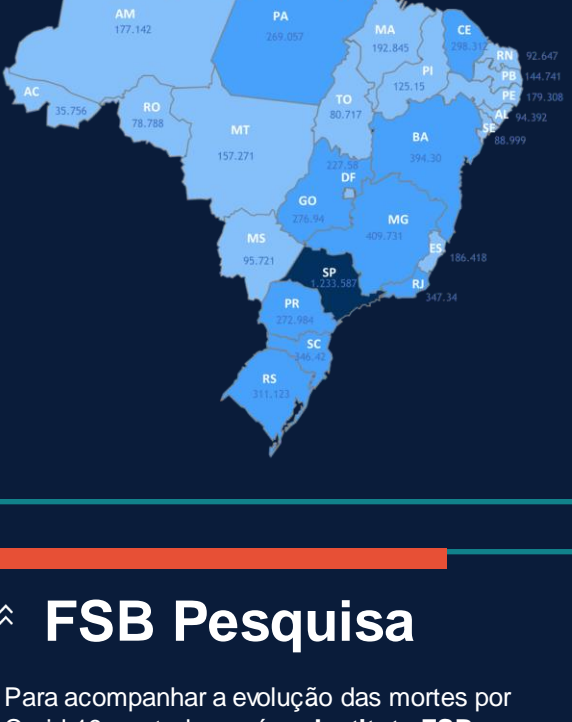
AM
177.142

PA
269.057

MA
192.845

CE
298.312

RN
92.647

PB
144.741

PE
179.308

AL
94.392

SE
88.999

PI
125.15

AC
35.756

RO
78.788

TO
80.717

MT
157.271

BA
394.30

DF
227.58

GO
276.94

MG
409.731

ES
186.418

MS
95.721

SP
1.233.587

RJ
347.34

PR
272.984

SC
346.42

RS
311.123

FSB Pesquisa

Para acompanhar a evolução das mortes por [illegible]